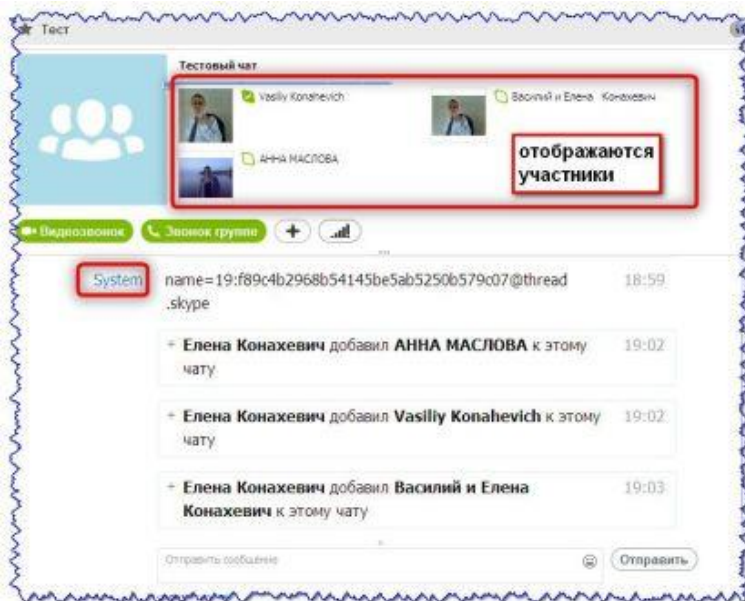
Тест

Тестовый чат

Vasiliy Konahevich

Василий и Елена Конахевич

АННА МАСЛОВА

отображаются участники

Видеозвонок

Звонок группе

+

System

name=19:f89c4b2968b54145be5ab5250b579c07@thread.skype

18:59

+ Елена Конахевич добавил АННА МАСЛОВА к этому чату

19:02

+ Елена Конахевич добавил Vasiliy Konahevich к этому чату

19:02

+ Елена Конахевич добавил Василий и Елена Конахевич к этому чату

19:03

Отправить сообщение

Отправить